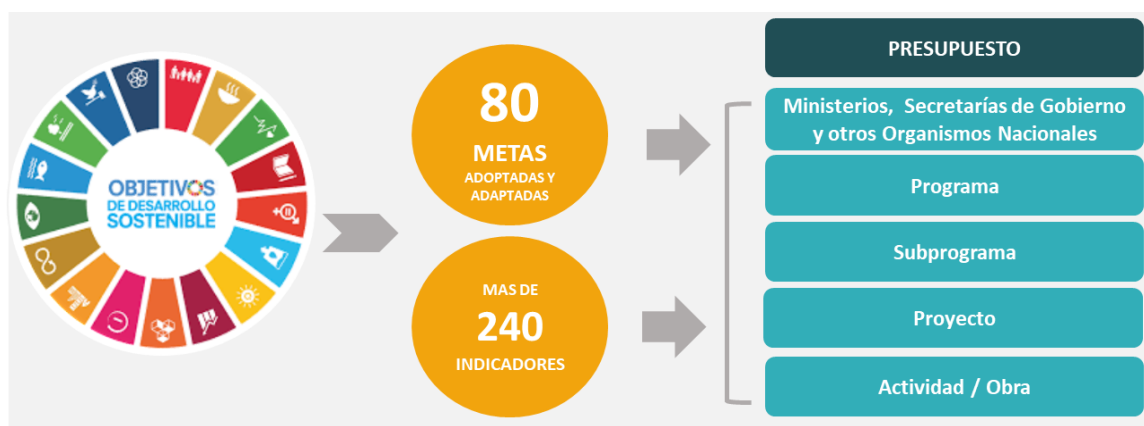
OBJETIVOS DE DESARROLLO SOSTENIBLE

80
METAS
ADOPTADAS Y ADAPTADAS

MAS DE
240
INDICADORES

PRESUPUESTO

Ministerios, Secretarías de Gobierno y otros Organismos Nacionales

Programa

Subprograma

Proyecto

Actividad / Obra